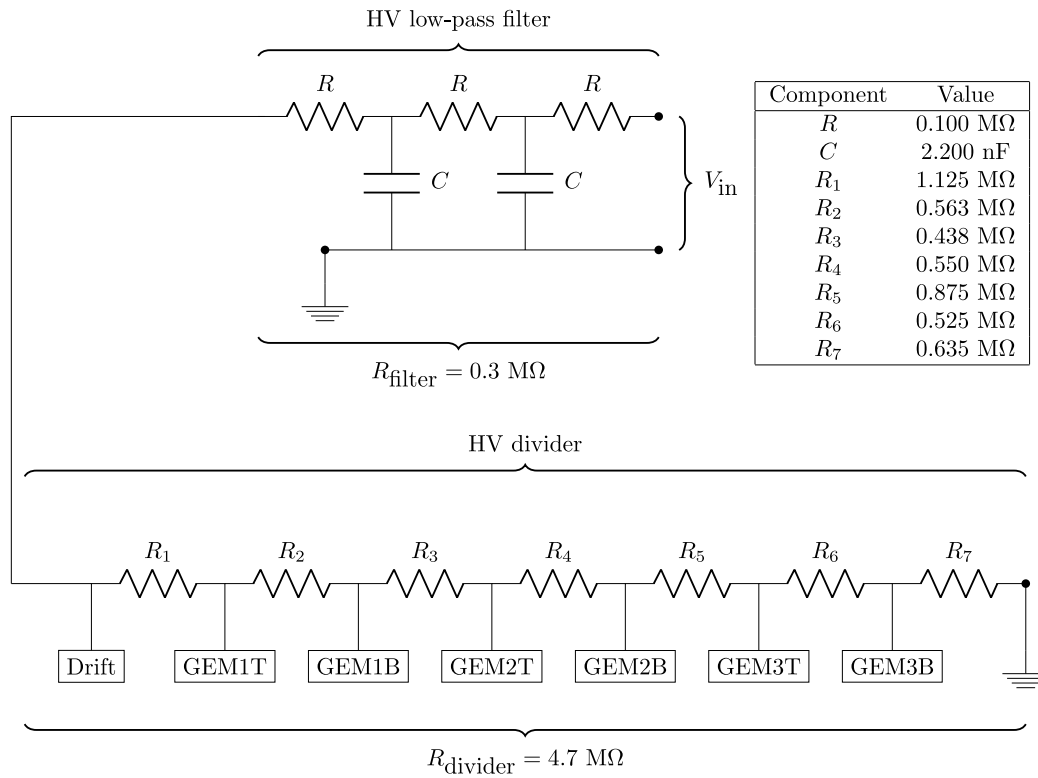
HV low-pass filter

$R$ $R$ $R$

$C$ $C$

$V_{\text{in}}$

$R_{\text{filter}} = 0.3\ \text{M}\Omega$

| Component | Value |
|---|---|
| $R$ | 0.100 MΩ |
| $C$ | 2.200 nF |
| $R_1$ | 1.125 MΩ |
| $R_2$ | 0.563 MΩ |
| $R_3$ | 0.438 MΩ |
| $R_4$ | 0.550 MΩ |
| $R_5$ | 0.875 MΩ |
| $R_6$ | 0.525 MΩ |
| $R_7$ | 0.635 MΩ |

HV divider

$R_1$ $R_2$ $R_3$ $R_4$ $R_5$ $R_6$ $R_7$

Drift GEM1T GEM1B GEM2T GEM2B GEM3T GEM3B

$R_{\text{divider}} = 4.7\ \text{M}\Omega$